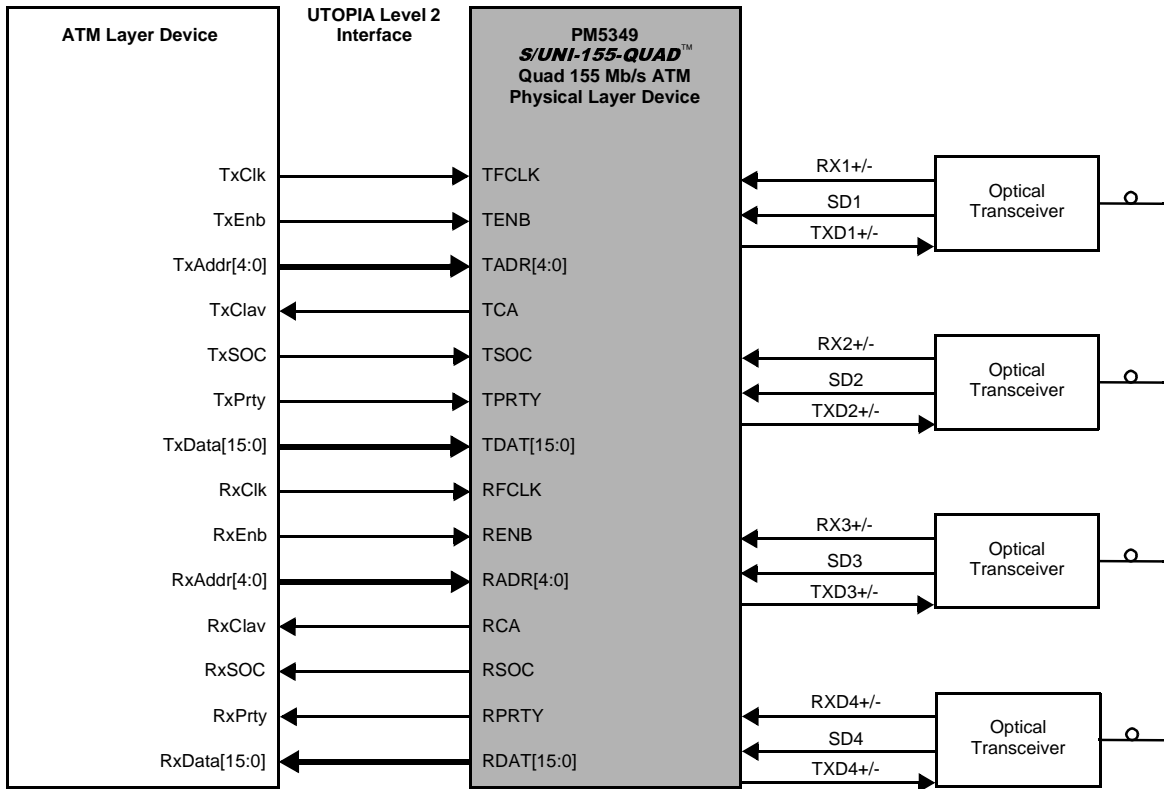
ATM Layer Device

UTOPIA Level 2 Interface

PM5349
S/UNI-155-QUAD™
Quad 155 Mb/s ATM Physical Layer Device

TxClk
TxEnb
TxAddr[4:0]
TxClav
TxSOC
TxPrty
TxData[15:0]
RxClk
RxEnb
RxAddr[4:0]
RxClav
RxSOC
RxPrty
RxData[15:0]

TFCLK
TENB
TADR[4:0]
TCA
TSOC
TPRTY
TDAT[15:0]
RFCLK
RENB
RADR[4:0]
RCA
RSOC
RPRTY
RDAT[15:0]

RX1+/-
SD1
TXD1+/-
Optical Transceiver

RX2+/-
SD2
TXD2+/-
Optical Transceiver

RX3+/-
SD3
TXD3+/-
Optical Transceiver

RXD4+/-
SD4
TXD4+/-
Optical Transceiver